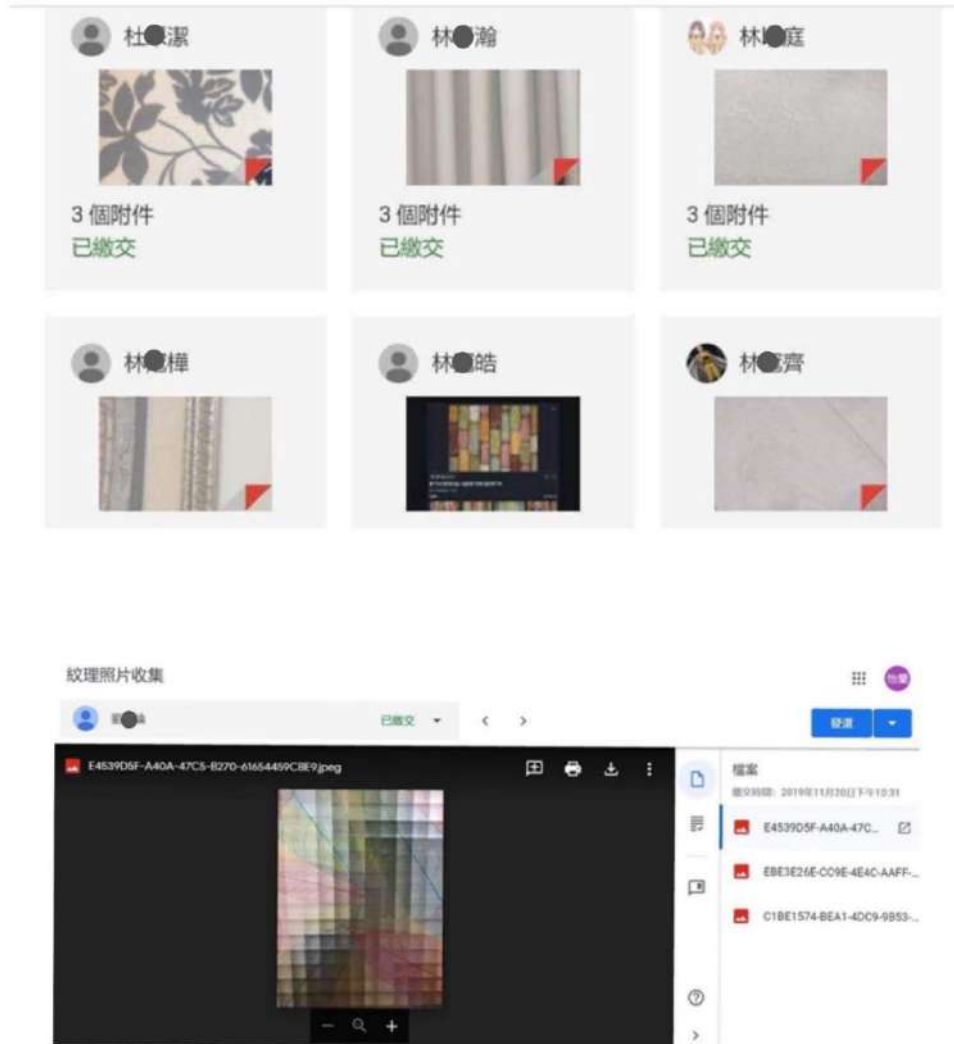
杜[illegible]潔
3 個附件
已繳交

林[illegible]瀚
3 個附件
已繳交

林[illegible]庭
3 個附件
已繳交

林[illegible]樺

林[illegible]皓

林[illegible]齊

紋理照片收集

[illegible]
已繳交
‹ ›
發還

E4539D5F-A40A-47C5-B270-61654459C8E9.jpeg

檔案
繳交時間：2019年11月20日下午10:31
E4539D5F-A40A-47C...
EBE3E26E-CC9E-4E4C-AAFF-...
C1BE1574-BEA1-4DC9-9B53-...